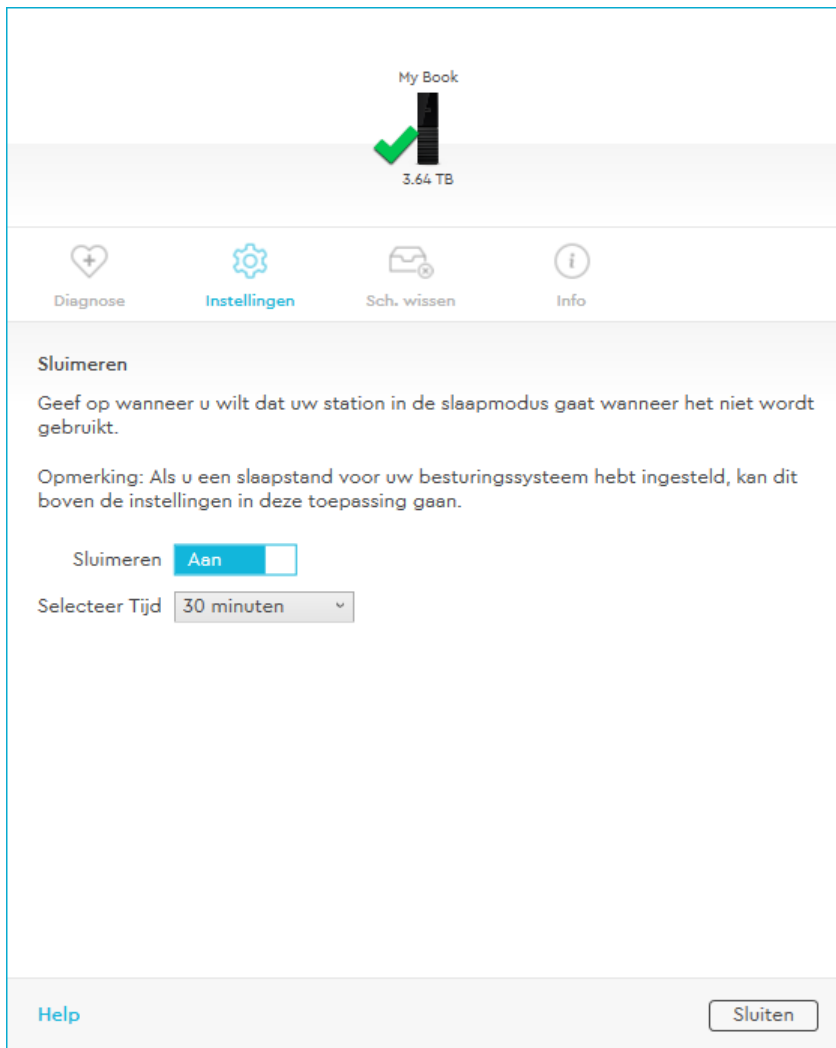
My Book

3.64 TB

Diagnose

Instellingen

Sch. wissen

Info

Sluimeren

Geef op wanneer u wilt dat uw station in de slaapmodus gaat wanneer het niet wordt gebruikt.

Opmerking: Als u een slaapstand voor uw besturingssysteem hebt ingesteld, kan dit boven de instellingen in deze toepassing gaan.

Sluimeren Aan

Selecteer Tijd 30 minuten

Help

Sluiten